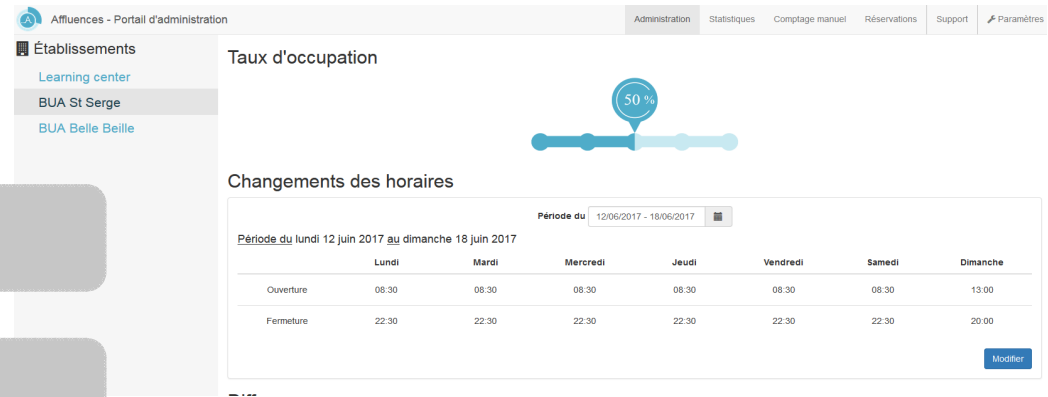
Affluences - Portail d'administration

Administration Statistiques Comptage manuel Réservations Support Paramètres

Établissements

Learning center

BUA St Serge

BUA Belle Beille

Taux d'occupation

50 %

Changements des horaires

Période du 12/06/2017 - 18/06/2017

Période du lundi 12 juin 2017 au dimanche 18 juin 2017

| | Lundi | Mardi | Mercredi | Jeudi | Vendredi | Samedi | Dimanche |
|---|---|---|---|---|---|---|---|
| Ouverture | 08:30 | 08:30 | 08:30 | 08:30 | 08:30 | 08:30 | 13:00 |
| Fermeture | 22:30 | 22:30 | 22:30 | 22:30 | 22:30 | 22:30 | 20:00 |

Modifier

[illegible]